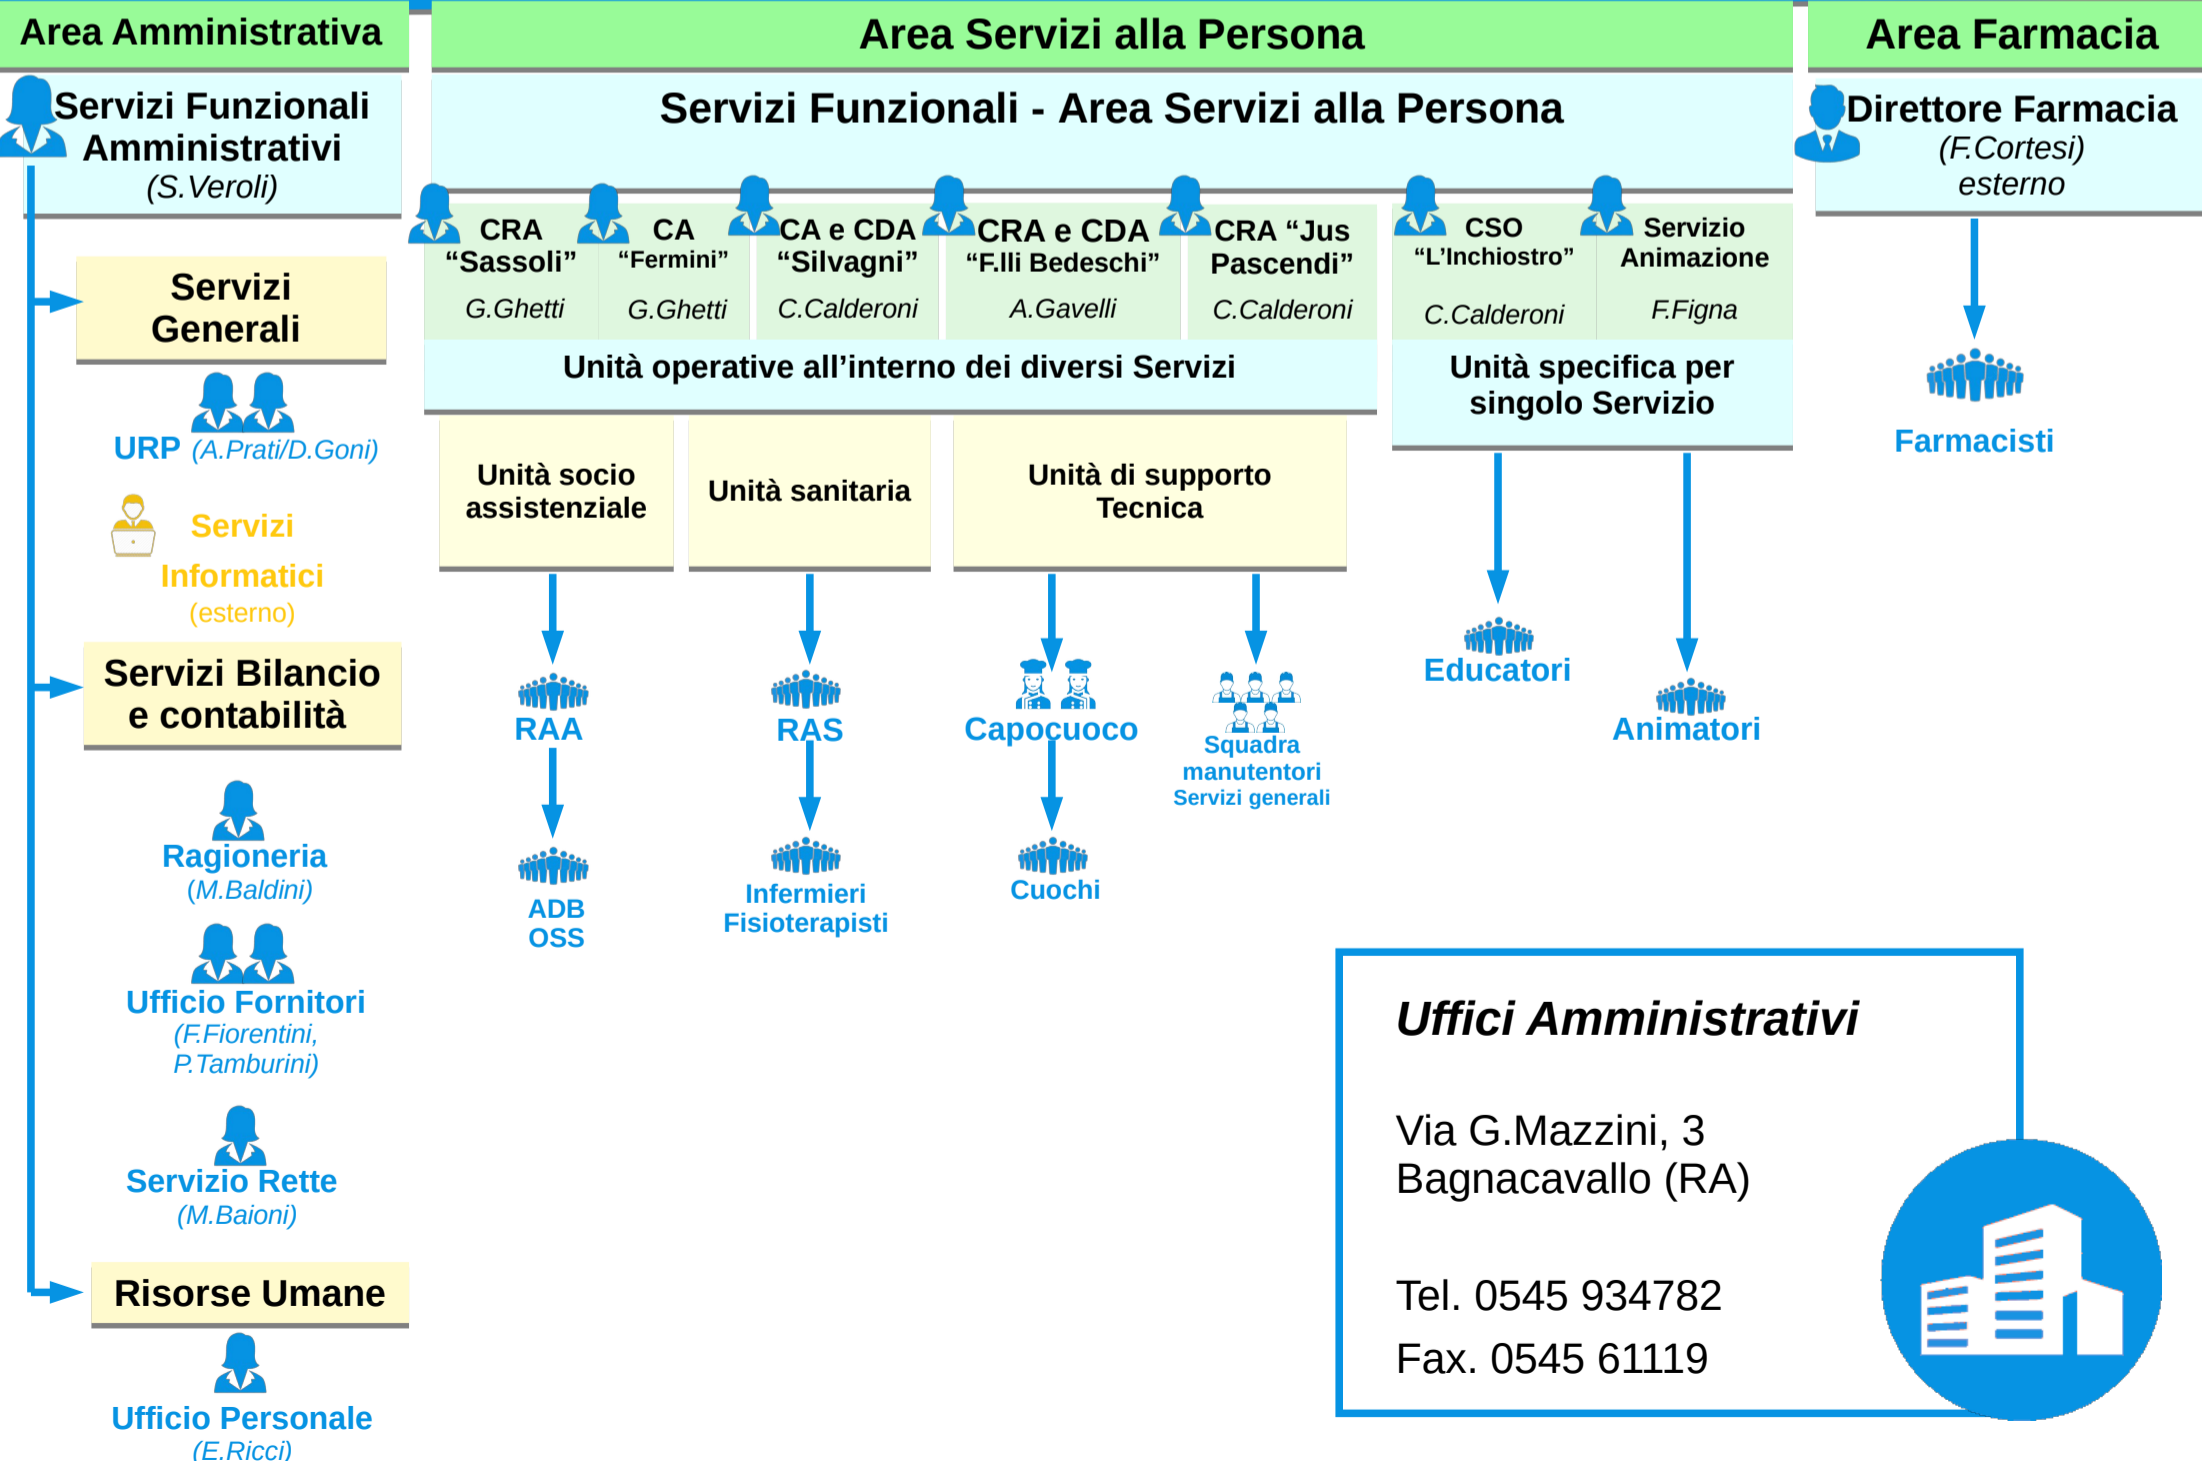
Area Amministrativa

Servizi Funzionali Amministrativi
(S.Veroli)

Servizi Generali

URP (A.Prati/D.Goni)

Servizi Informatici
(esterno)

Servizi Bilancio e contabilità

Ragioneria
(M.Baldini)

Ufficio Fornitori
(F.Fiorentini, P.Tamburini)

Servizio Rette
(M.Baioni)

Risorse Umane

Ufficio Personale
(E.Ricci)

Area Servizi alla Persona

Servizi Funzionali - Area Servizi alla Persona

CRA "Sassoli"
G.Ghetti

CA "Fermini"
G.Ghetti

CA e CDA "Silvagni"
C.Calderoni

CRA e CDA "F.lli Bedeschi"
A.Gavelli

CRA "Jus Pascendi"
C.Calderoni

CSO "L'Inchiostro"
C.Calderoni

Servizio Animazione
F.Figna

Unità operative all'interno dei diversi Servizi

Unità specifica per singolo Servizio

Unità socio assistenziale

Unità sanitaria

Unità di supporto Tecnica

RAA

ADB
OSS

RAS

Infermieri
Fisioterapisti

Capocuoco

Cuochi

Squadra manutentori
Servizi generali

Educatori

Animatori

Area Farmacia

Direttore Farmacia
(F.Cortesi)
esterno

Farmacisti

Uffici Amministrativi

Via G.Mazzini, 3
Bagnacavallo (RA)

Tel. 0545 934782
Fax. 0545 61119